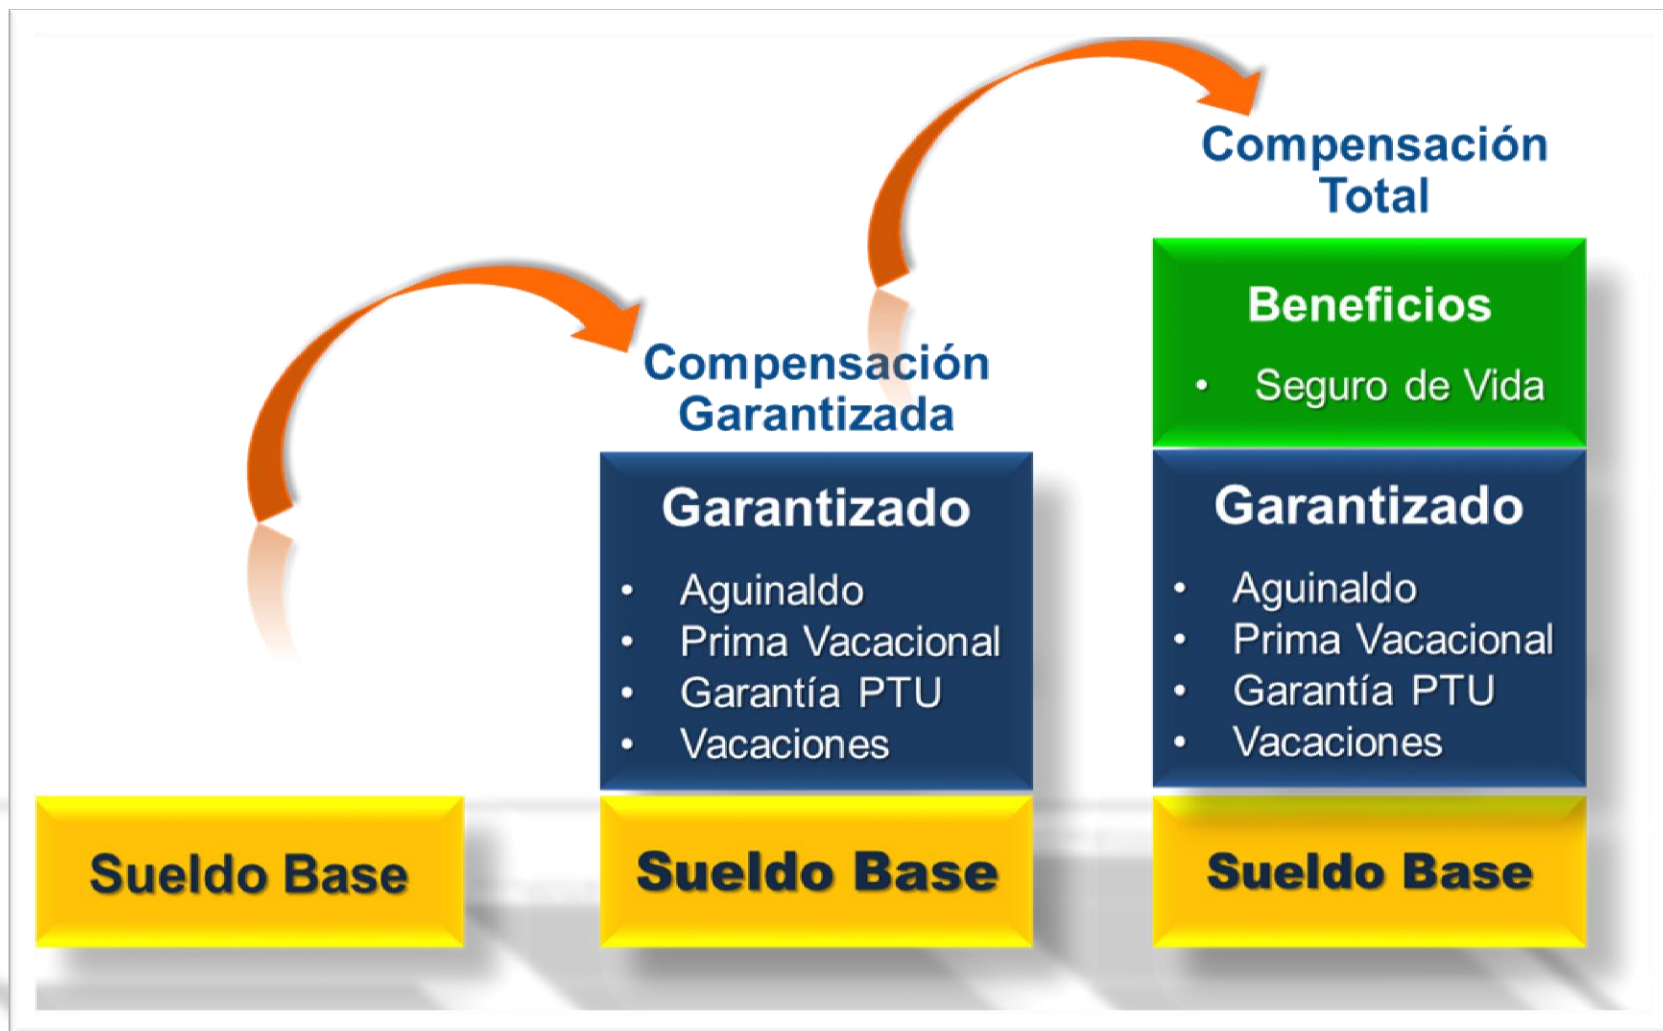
Compensación Total

Beneficios

- Seguro de Vida

Compensación Garantizada

Garantizado

- Aguinaldo
- Prima Vacacional
- Garantía PTU
- Vacaciones

Garantizado

- Aguinaldo
- Prima Vacacional
- Garantía PTU
- Vacaciones

Sueldo Base

Sueldo Base

Sueldo Base